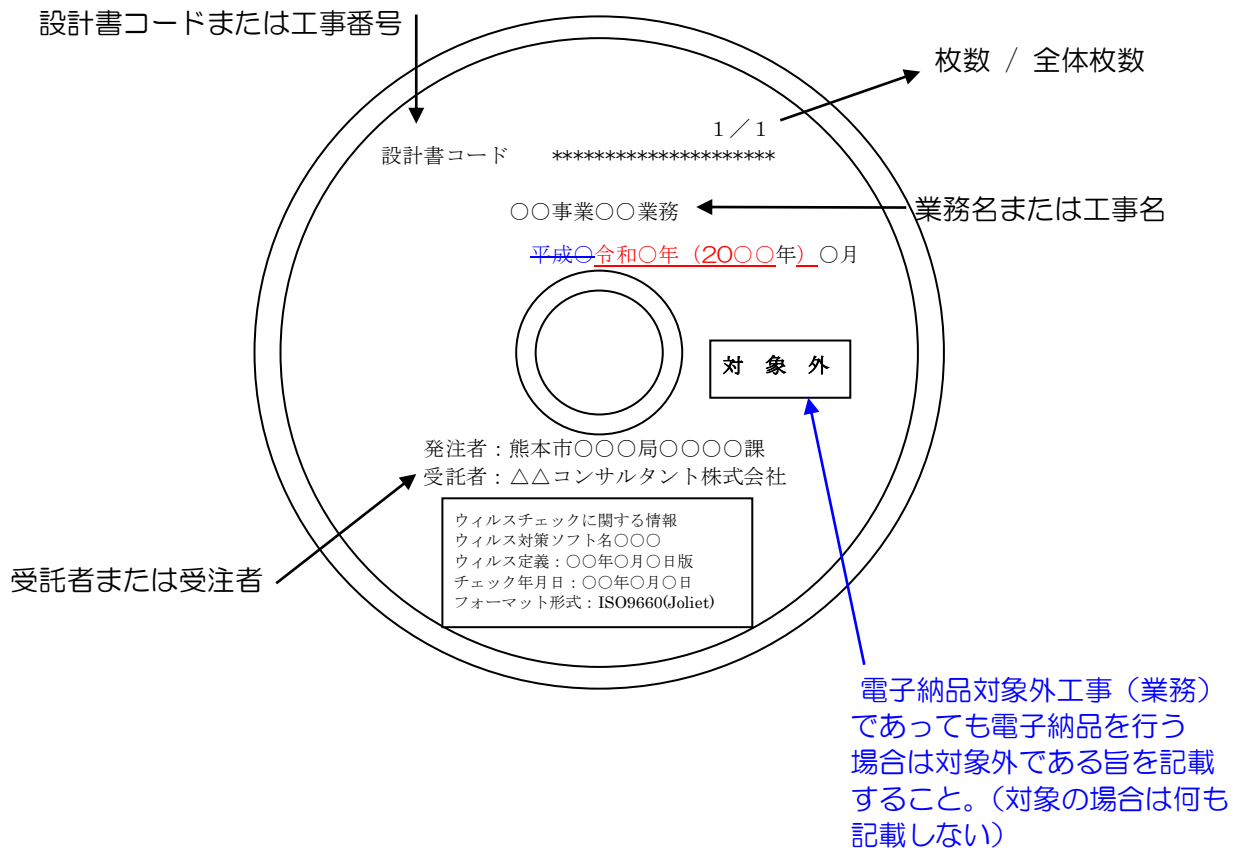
設計書コードまたは工事番号

枚数 / 全体枚数

1／1

設計書コード　********************

○○事業○○業務

業務名または工事名

平成○令和○年（20○○年）○月

対　象　外

発注者：熊本市○○○局○○○○課
受託者：△△コンサルタント株式会社

ウィルスチェックに関する情報
ウィルス対策ソフト名○○○
ウィルス定義：○○年○月○日版
チェック年月日：○○年○月○日
フォーマット形式：ISO9660(Joliet)

受託者または受注者

電子納品対象外工事（業務）であっても電子納品を行う場合は対象外である旨を記載すること。（対象の場合は何も記載しない）